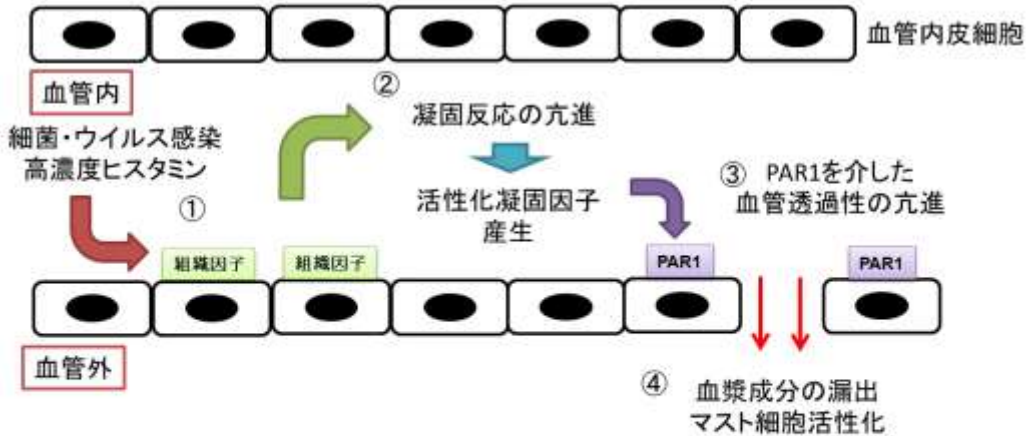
血管内皮細胞

血管内

細菌・ウイルス感染
高濃度ヒスタミン

①

組織因子

組織因子

②
凝固反応の亢進

活性化凝固因子
産生

PAR1

③ PAR1を介した
血管透過性の亢進

PAR1

血管外

④ 血漿成分の漏出
マスト細胞活性化